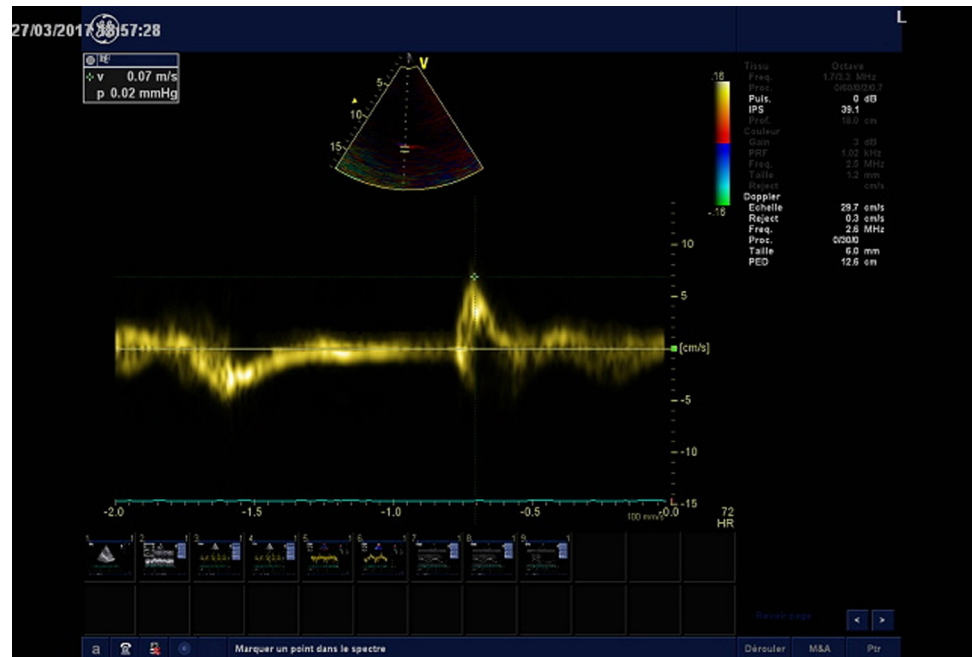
27/03/2017 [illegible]:57:28

L

v 0.07 m/s
p 0.02 mmHg

V
5
10
15

.16
-.16

Tissu Octave
Freq. 1.7/3.3 MHz
Proc. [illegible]
Puiss. 0 dB
IPS 39.1
Prof. 18.0 cm
Couleur
Gain 3 dB
PRF 1.02 kHz
Freq. 2.5 MHz
Taille 1.2 mm
Reject cm/s
Doppler
Echelle 29.7 cm/s
Reject 0.3 cm/s
Freq. 2.6 MHz
Proc. 0/3/0/0
Taille 6.0 mm
PED 12.6 cm

10
5
[cm/s]
-5
-10
-15

-2.0 -1.5 -1.0 -0.5 0.0
100 mm/s
72
HR

1 2 3 4 5 6 7 8 9

a
Marquer un point dans le spectre
Dérouler
M&A
Ptr